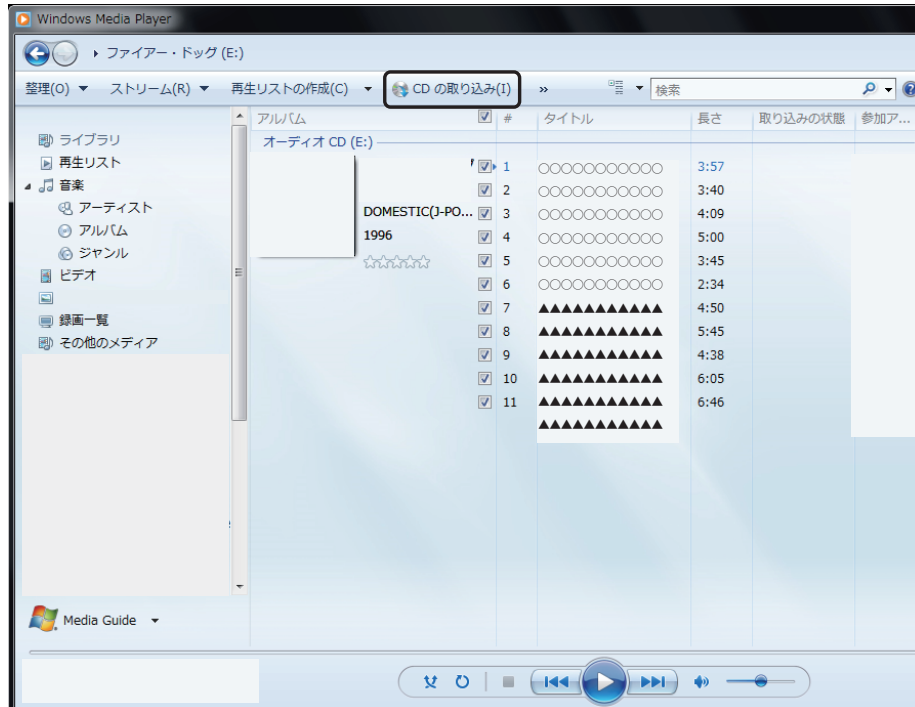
Windows Media Player

ファイアー・ドッグ (E:)

整理(O) ▼ ストリーム(R) ▼ 再生リストの作成(C) ▼ CD の取り込み(I) » 検索

ライブラリ
再生リスト
音楽
アーティスト
アルバム
ジャンル
ビデオ
録画一覧
その他のメディア

Media Guide ▼

| アルバム | | # | タイトル | 長さ | 取り込みの状態 | 参加ア... |
|---|---|---|---|---|---|---|
| オーディオ CD (E:) | | | | | | |
| | ☑ | 1 | ○○○○○○○○○○○ | 3:57 | | |
| | ☑ | 2 | ○○○○○○○○○○○ | 3:40 | | |
| DOMESTIC(J-PO... | ☑ | 3 | ○○○○○○○○○○○ | 4:09 | | |
| 1996 | ☑ | 4 | ○○○○○○○○○○○ | 5:00 | | |
| ☆☆☆☆☆ | ☑ | 5 | ○○○○○○○○○○○ | 3:45 | | |
| | ☑ | 6 | ○○○○○○○○○○○ | 2:34 | | |
| | ☑ | 7 | ▲▲▲▲▲▲▲▲▲▲▲ | 4:50 | | |
| | ☑ | 8 | ▲▲▲▲▲▲▲▲▲▲▲ | 5:45 | | |
| | ☑ | 9 | ▲▲▲▲▲▲▲▲▲▲▲ | 4:38 | | |
| | ☑ | 10 | ▲▲▲▲▲▲▲▲▲▲▲ | 6:05 | | |
| | ☑ | 11 | ▲▲▲▲▲▲▲▲▲▲▲ ▲▲▲▲▲▲▲▲▲▲▲ | 6:46 | | |